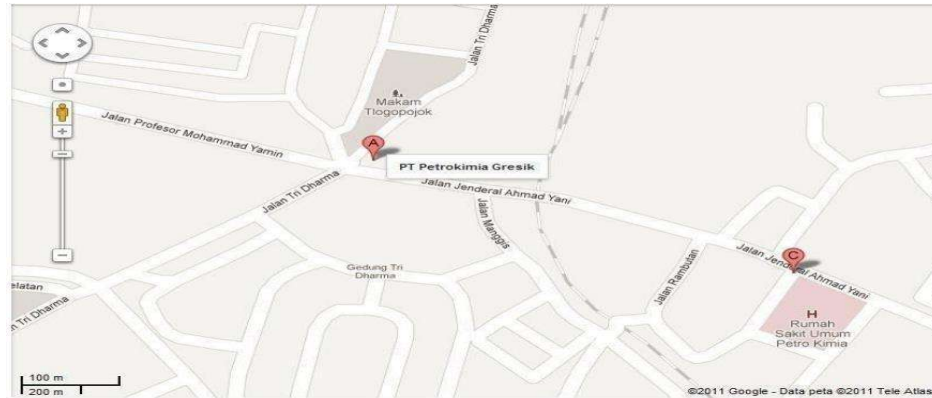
Jalan Tri Dharma
Makam Tlogopojok
Jalan Profesor Mohammad Yamin
A
PT Petrokimia Gresik
Jalan Jenderal Ahmad Yani
Jalan Tri Dharma
Jalan Manggis
Jalan Rambutan
C
Jalan Jenderal Ahmad Yani
Gedung Tri Dharma
elatan
n Tri Dharma
H
Rumah Sakit Umum Petro Kimia
100 m
200 m
©2011 Google - Data peta ©2011 Tele Atlas